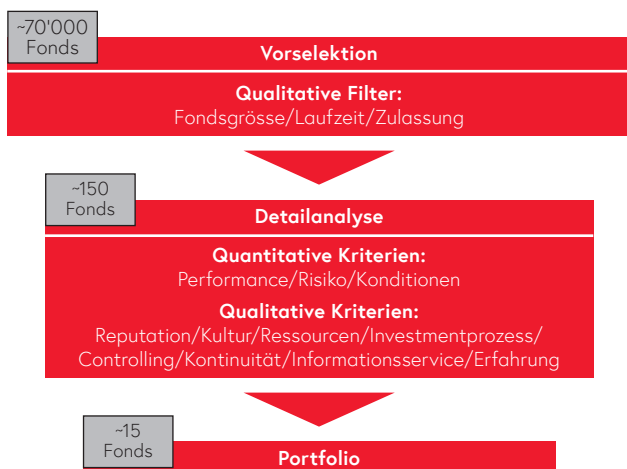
~70'000
Fonds

Vorselektion

Qualitative Filter:
Fondsgrösse/Laufzeit/Zulassung

~150
Fonds

Detailanalyse

Quantitative Kriterien:
Performance/Risiko/Konditionen

Qualitative Kriterien:
Reputation/Kultur/Ressourcen/Investmentprozess/Controlling/Kontinuität/Informationsservice/Erfahrung

~15
Fonds

Portfolio